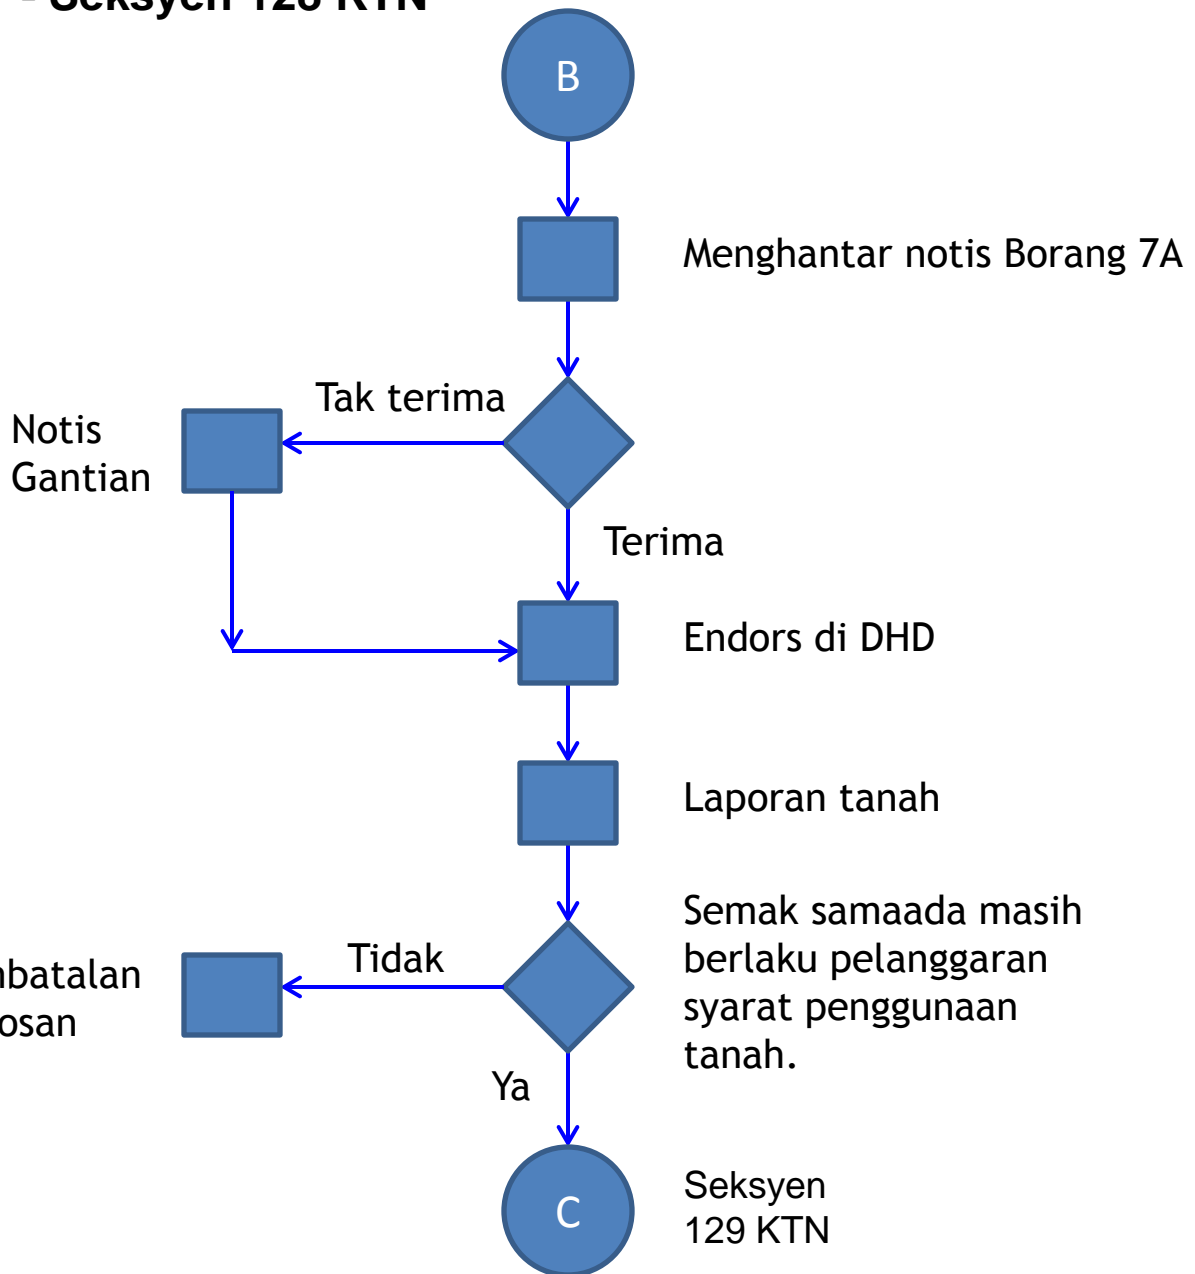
- Seksyen 128 KTN

B

Menghantar notis Borang 7A

Tak terima

Notis Gantian

Terima

Endors di DHD

Laporan tanah

Semak samaada masih berlaku pelanggaran syarat penggunaan tanah.

Tidak

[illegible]batalan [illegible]osan

Ya

C

Seksyen 129 KTN